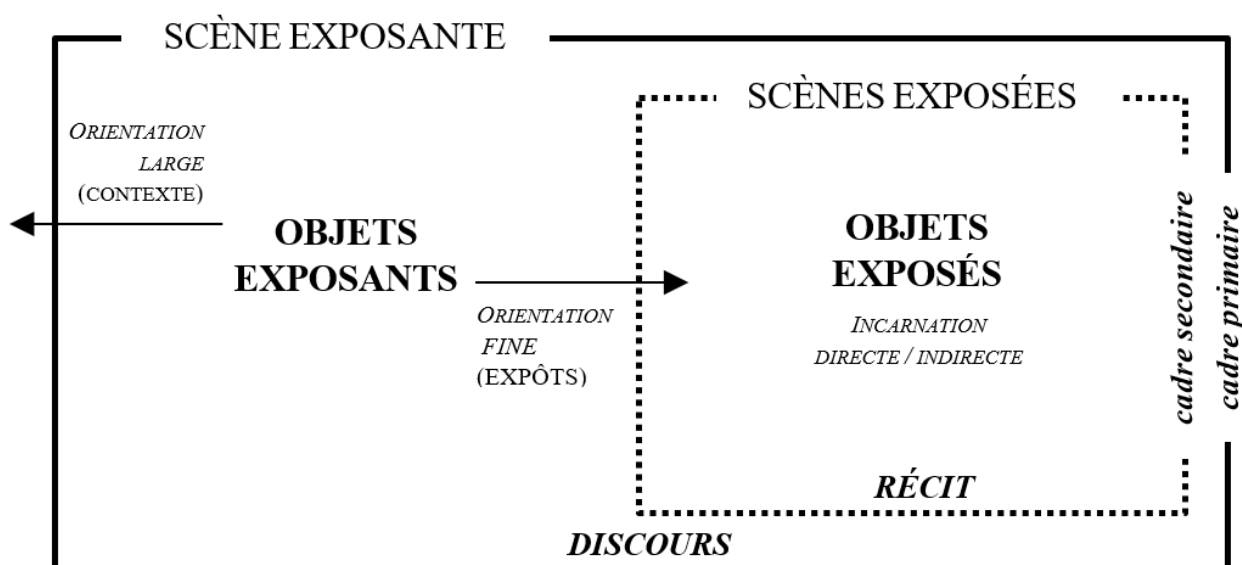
SCÈNE EXPOSANTE

SCÈNES EXPOSÉES

ORIENTATION LARGE (CONTEXTE)

OBJETS EXPOSANTS

ORIENTATION FINE (EXPÔTS)

OBJETS EXPOSÉS

INCARNATION DIRECTE / INDIRECTE

cadre secondaire

cadre primaire

RÉCIT

DISCOURS